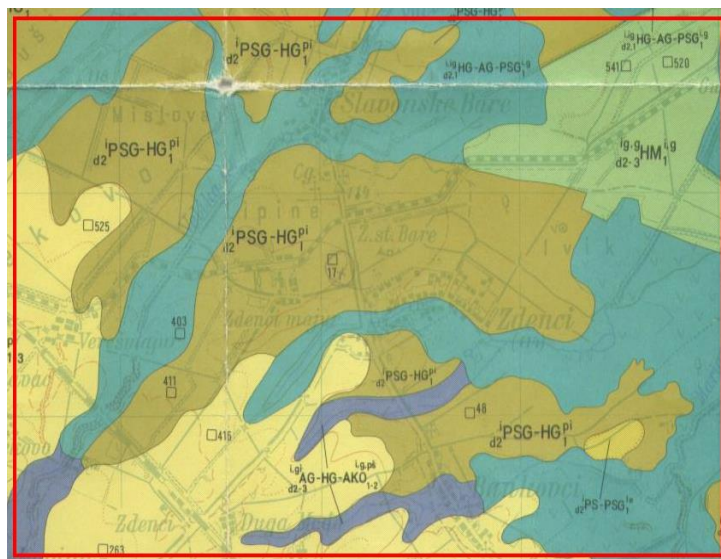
PSG-HG

${}_{d2}{}^{i}PSG-HG_{1}^{pi}$

${}_{d2,1}^{i,g}HG-AG-PSG_{1}^{i,g}$

541

520

${}_{d2,1}^{i,g}HG-AG-PSG_{1}^{i,g}$

Slavonske Bare

Mislovar

${}_{d2}{}^{i}PSG-HG_{1}^{pi}$

${}_{d2-3}^{ig,g}HM_{1}^{i,g}$

525

${}_{d2}{}^{i}PSG-HG_{1}^{pi}$

Z. st. Bare

17

403

Zdenci

411

${}_{d2}PSG-HG_{1}^{pi}$

48

416

${}_{d2}{}^{i}PSG-HG_{1}^{pi}$

${}_{d2-3}^{i,gi}AG-HG-AKO_{1-2}^{i,g,pš}$

${}_{d2}PS-PSG_{1}^{le}$

Zdenci

Duga

263